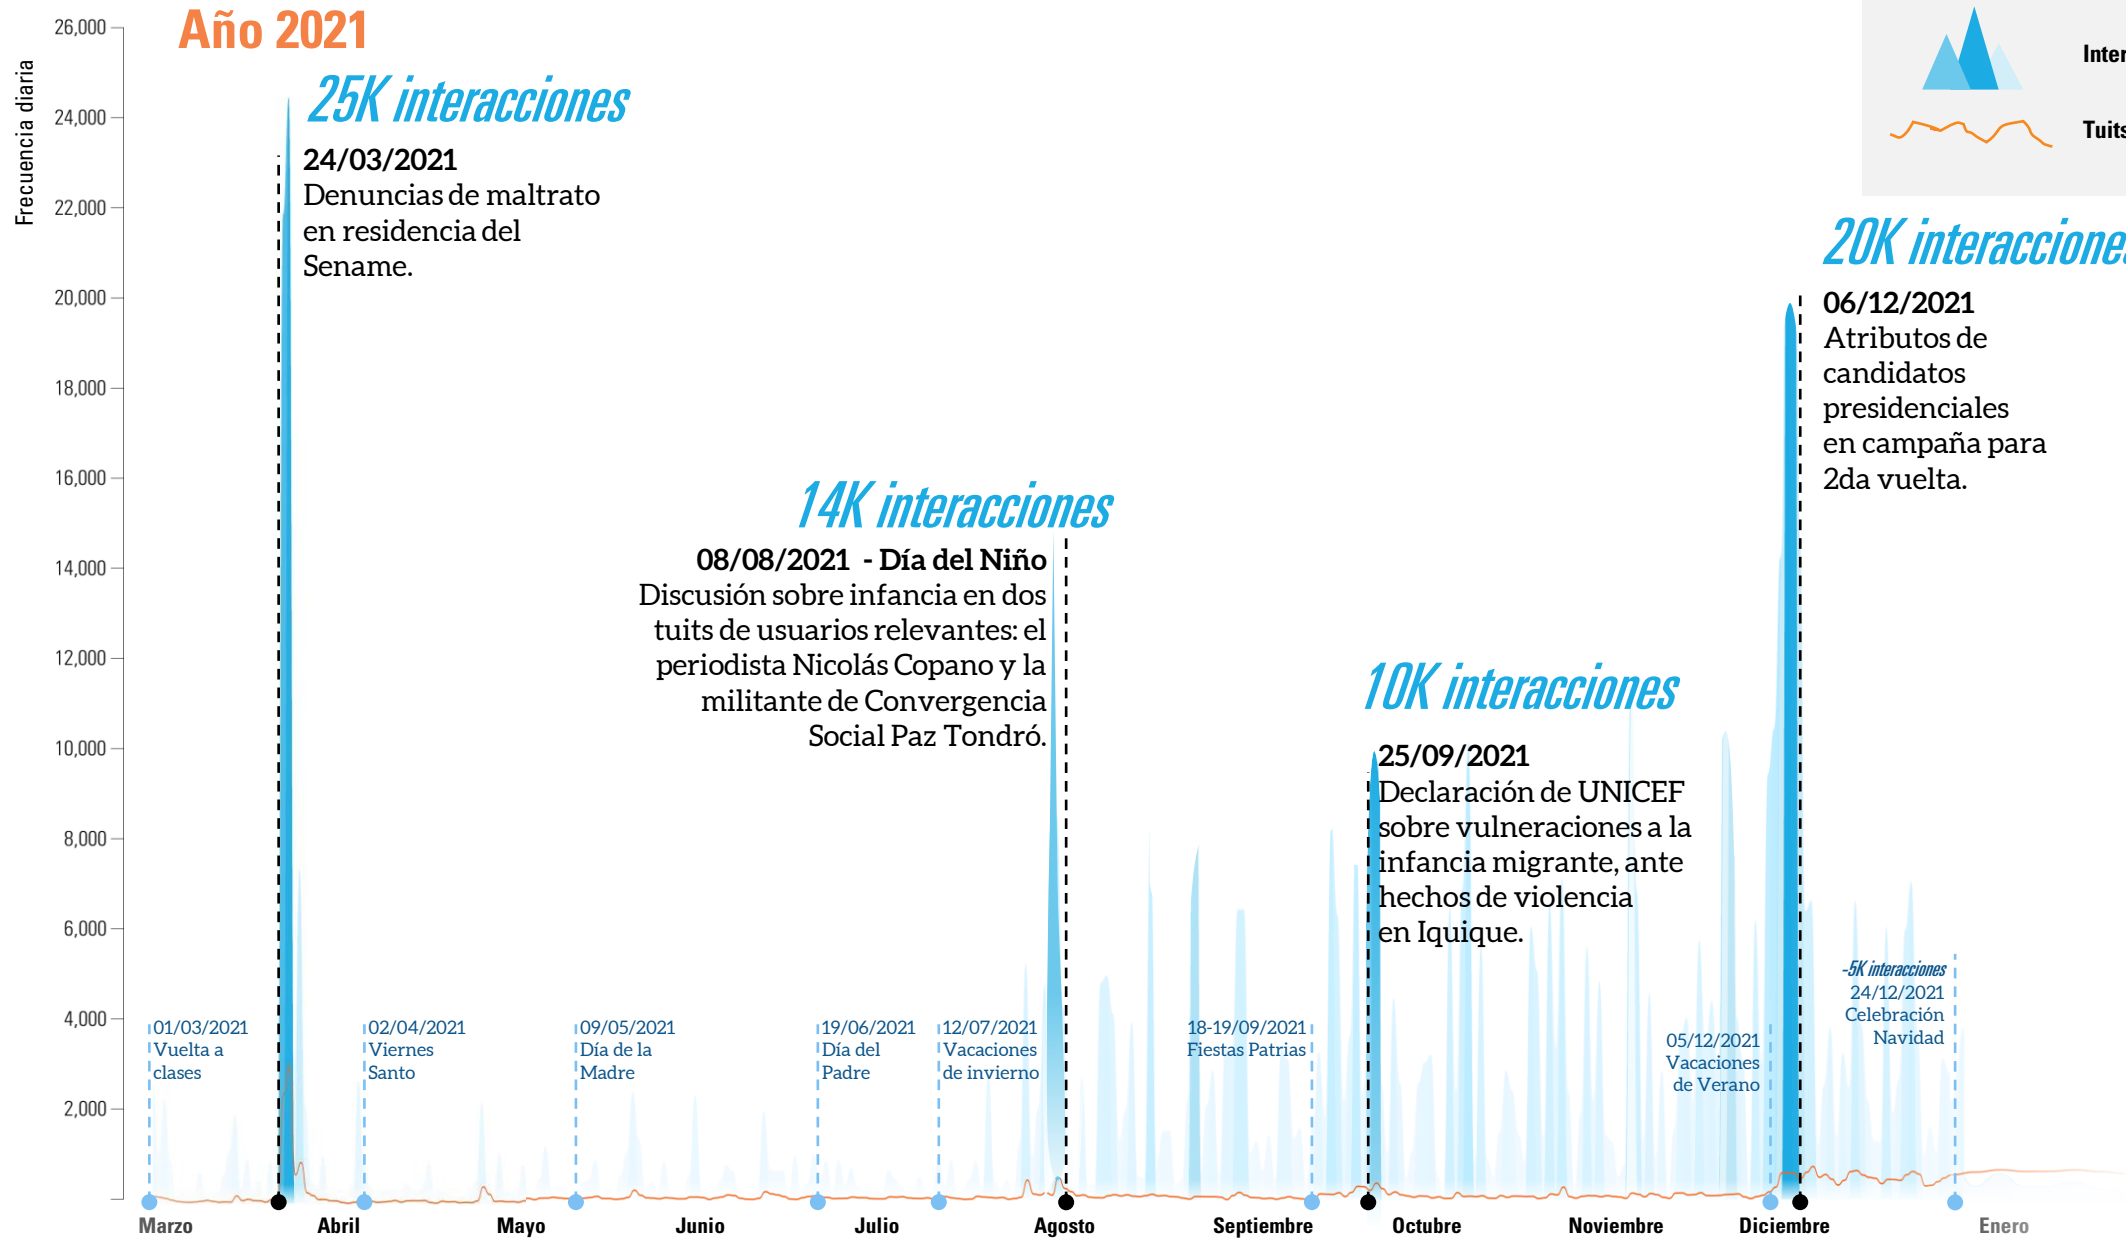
Año 2021

Frecuencia diaria

26,000
24,000
22,000
20,000
18,000
16,000
14,000
12,000
10,000
8,000
6,000
4,000
2,000

Inter
Tuits

25K interacciones
24/03/2021
Denuncias de maltrato en residencia del Sename.

14K interacciones
08/08/2021 - Día del Niño
Discusión sobre infancia en dos tuits de usuarios relevantes: el periodista Nicolás Copano y la militante de Convergencia Social Paz Tondró.

10K interacciones
25/09/2021
Declaración de UNICEF sobre vulneraciones a la infancia migrante, ante hechos de violencia en Iquique.

20K interaccione
06/12/2021
Atributos de candidatos presidenciales en campaña para 2da vuelta.

01/03/2021
Vuelta a clases

02/04/2021
Viernes Santo

09/05/2021
Día de la Madre

19/06/2021
Día del Padre

12/07/2021
Vacaciones de invierno

18-19/09/2021
Fiestas Patrias

05/12/2021
Vacaciones de Verano

-5K interacciones
24/12/2021
Celebración Navidad

Marzo
Abril
Mayo
Junio
Julio
Agosto
Septiembre
Octubre
Noviembre
Diciembre
Enero